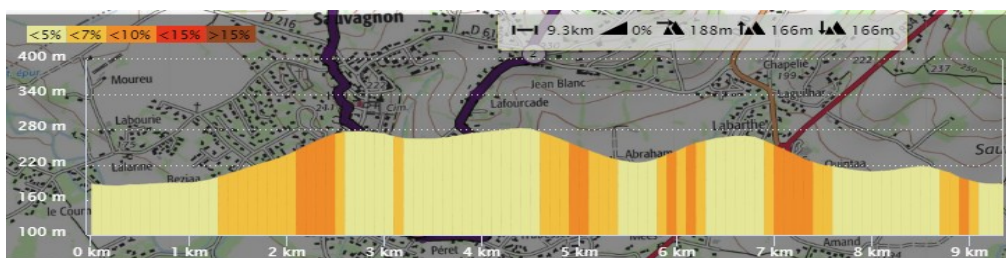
<5% <7% <10% <15% >15%

9.3km 0% 188m 166m 166m

400 m
340 m
280 m
220 m
160 m
100 m

0 km 1 km 2 km 3 km 4 km 5 km 6 km 7 km 8 km 9 km

Sauvagnon
D 216
Moureu
Labourie
Lalanne
Beziaa
le Courr
Jean Blanc
Lafourcade
Abraham
Labarthe
Chapelle
199
Quintaa
Amand
Péret
Sau